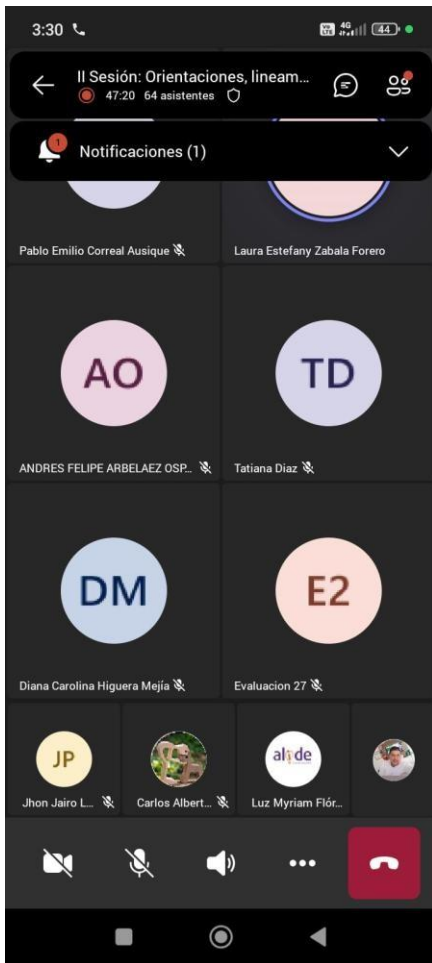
3:30

4G 44

II Sesión: Orientaciones, lineam...
47:20 64 asistentes

1
Notificaciones (1)

Pablo Emilio Correal Ausique

Laura Estefany Zabala Forero

AO
ANDRES FELIPE ARBELAEZ OSP...

TD
Tatiana Diaz

DM
Diana Carolina Higuera Mejía

E2
Evaluacion 27

JP
Jhon Jairo L...

Carlos Albert...

alide
Luz Myriam Flór...